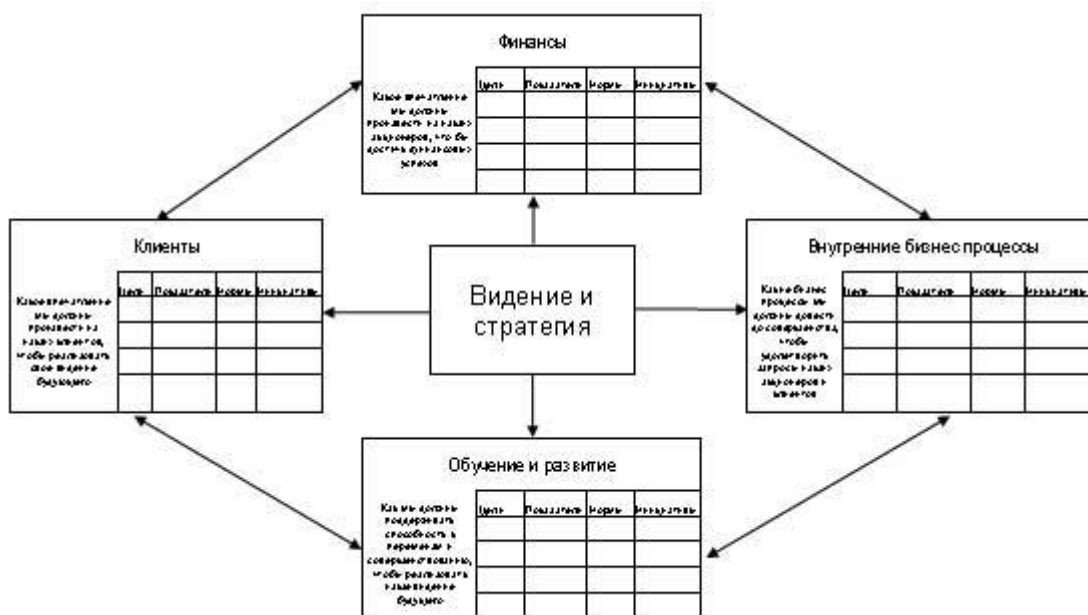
Финансы

Каким мы должны производить на наших акционеров, что бы достичь финансового успеха

| Цель | Показатель | Норма | Инициатива |
|---|---|---|---|
| | | | |
| | | | |
| | | | |
| | | | |

Клиенты

Каким мы должны производить на наших клиентов, чтобы реализовать свое видение будущего

| Цель | Показатель | Норма | Инициатива |
|---|---|---|---|
| | | | |
| | | | |
| | | | |
| | | | |

Видение и стратегия

Внутренние бизнес процессы

Какие бизнес процессы мы должны довести до совершенства, чтобы удовлетворить запросы наших акционеров и клиентов

| Цель | Показатель | Норма | Инициатива |
|---|---|---|---|
| | | | |
| | | | |
| | | | |
| | | | |

Обучение и развитие

Как мы должны поддерживать способность к переменам и совершенствованию, чтобы реализовать наше видение будущего

| Цель | Показатель | Норма | Инициатива |
|---|---|---|---|
| | | | |
| | | | |
| | | | |
| | | | |